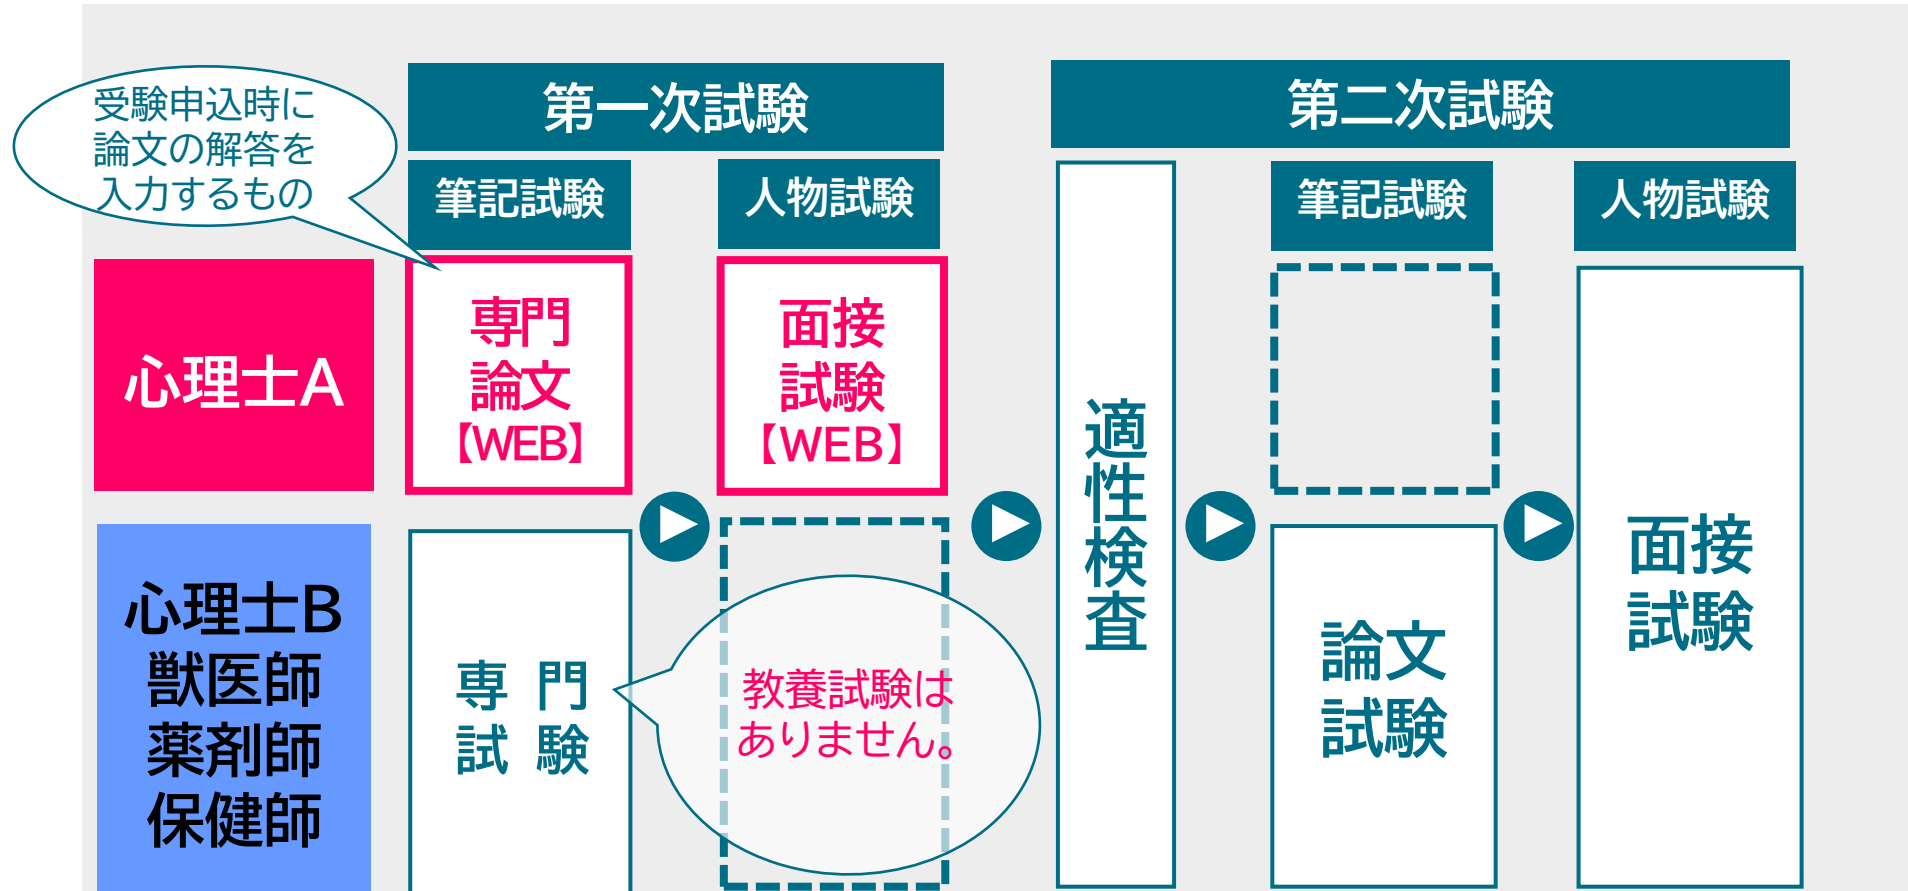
受験申込時に論文の解答を入力するもの

第一次試験

筆記試験

人物試験

第二次試験

筆記試験

人物試験

心理士A

専門論文【WEB】

面接試験【WEB】

適性検査

心理士B
獣医師
薬剤師
保健師

専 門
試 験

教養試験はありません。

論文試験

面接試験